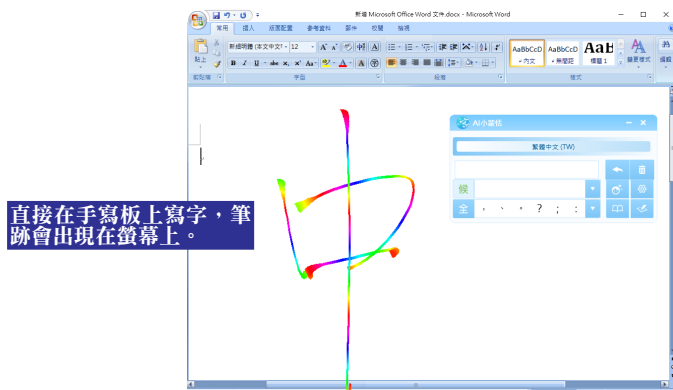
新增 Microsoft Office Word 文件.docx - Microsoft Word

常用 插入 版面配置 參考資料 郵件 校閱 檢視

貼上 新細明體 (本文中文字) 12 AaBbCcD AaBbCcD AaB 變更樣式 編輯

內文 無間距 標題 1

剪貼簿 字型 段落 樣式

AI小筆伕

繁體中文 (TW)

候

全 ， 、 。 ？ ； ：

直接在手寫板上寫字，筆跡會出現在螢幕上。